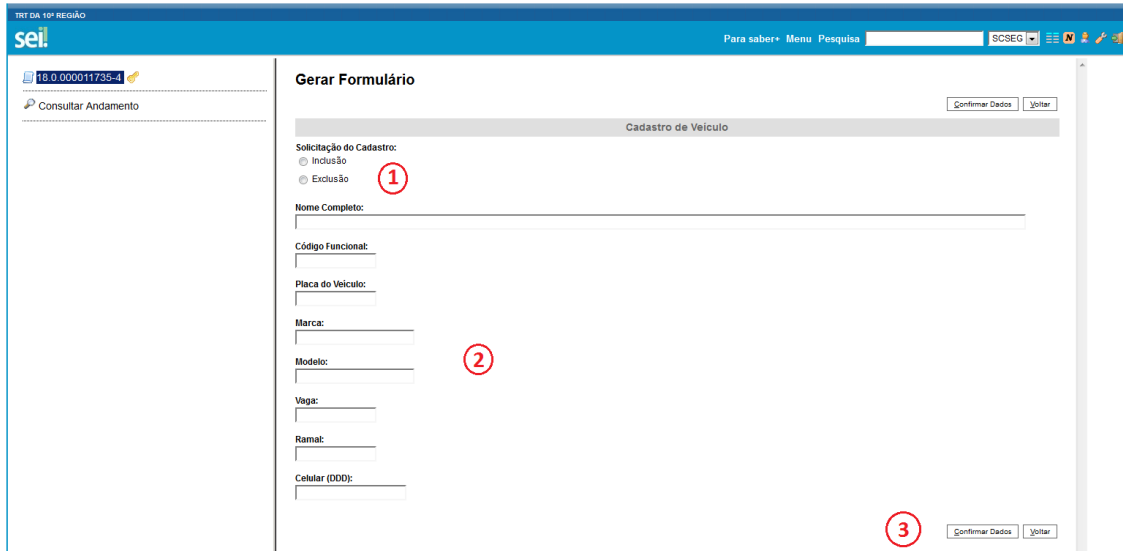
TRT DA 10ª REGIÃO

sei!

Para saber+ Menu Pesquisa SCSEG

18.0.000011735-4

Consultar Andamento

Gerar Formulário

Confirmar Dados Voltar

Cadastro de Veículo

Solicitação do Cadastro:
Inclusão
Exclusão

1

Nome Completo:

Código Funcional:

Placa do Veículo:

Marca:

Modelo:

2

Vaga:

Ramal:

Celular (DDD):

3

Confirmar Dados Voltar